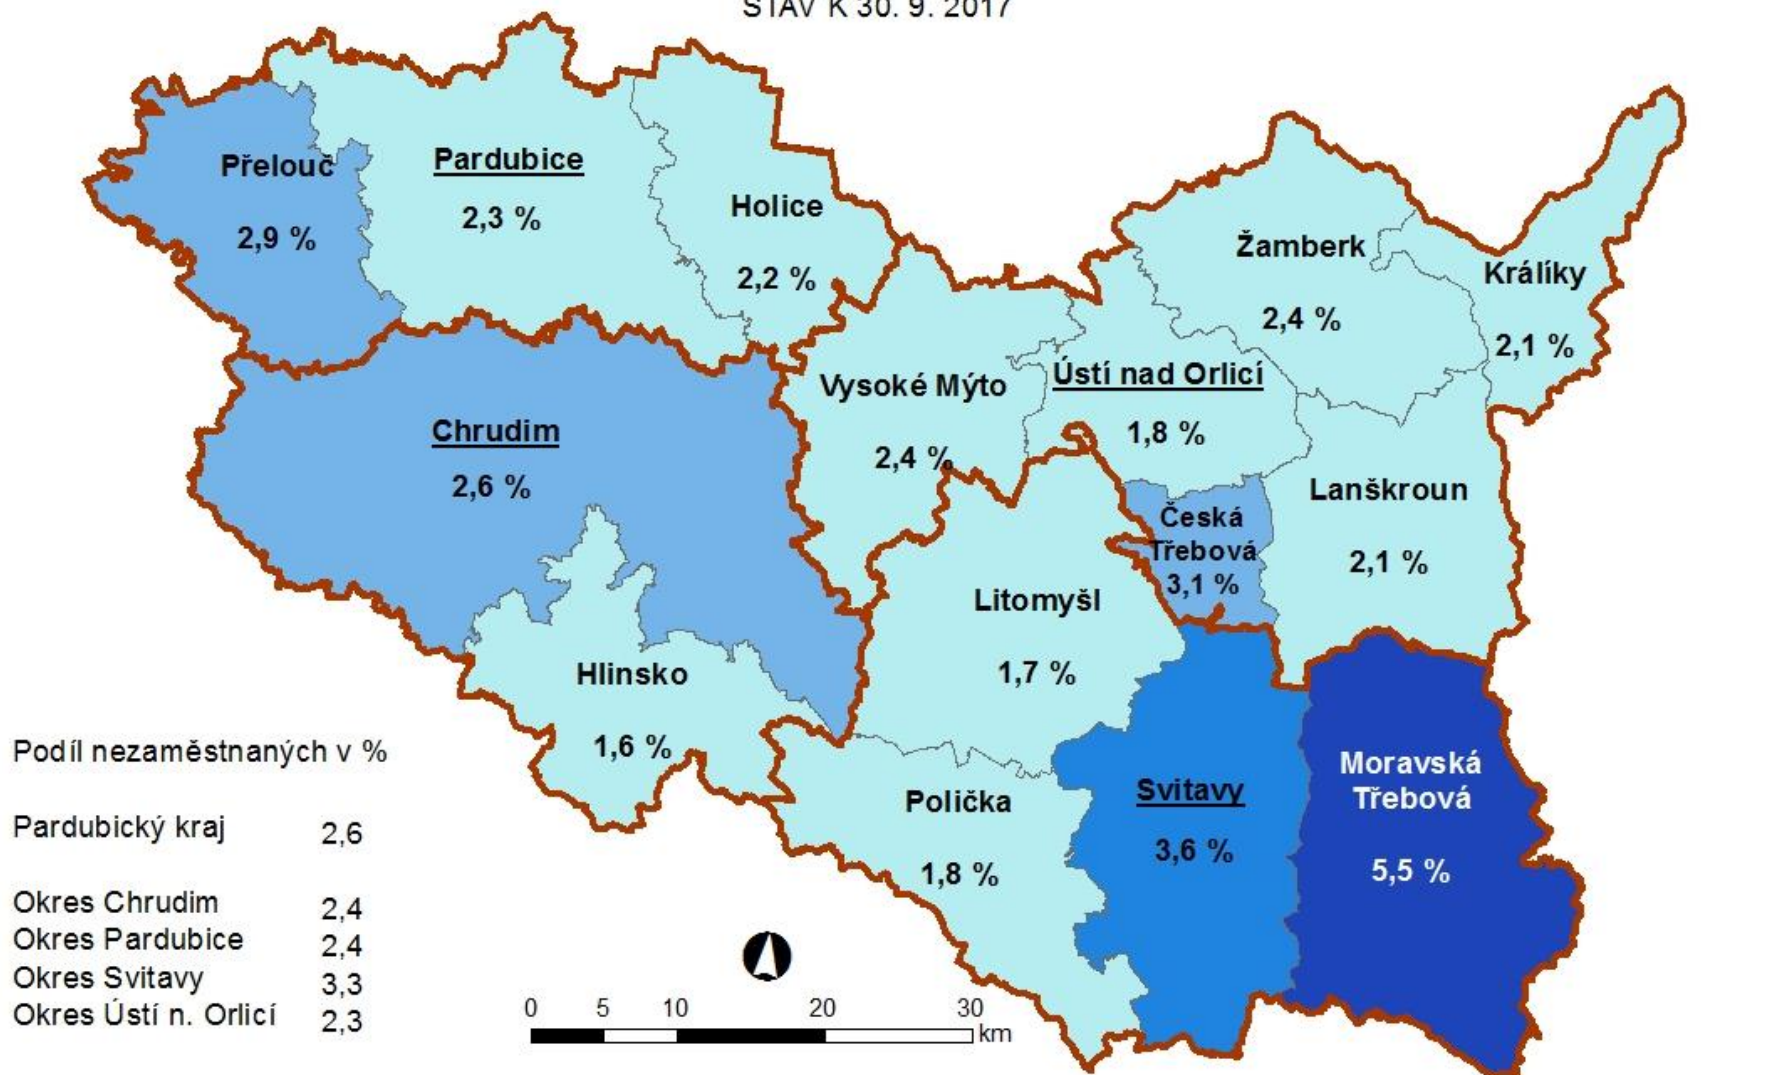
STAV K 30. 9. 2017

Přelouč
2,9 %

Pardubice
2,3 %

Holice
2,2 %

Žamberk
2,4 %

Králíky
2,1 %

Vysoké Mýto
2,4 %

Ústí nad Orlicí
1,8 %

Chrudim
2,6 %

Česká Třebová
3,1 %

Lanškroun
2,1 %

Litomyšl
1,7 %

Hlinsko
1,6 %

Polička
1,8 %

Svitavy
3,6 %

Moravská Třebová
5,5 %

Podíl nezaměstnaných v %

| | |
|---|---|
| Pardubický kraj | 2,6 |
| Okres Chrudim | 2,4 |
| Okres Pardubice | 2,4 |
| Okres Svitavy | 3,3 |
| Okres Ústí n. Orlicí | 2,3 |

0 5 10 20 30
km